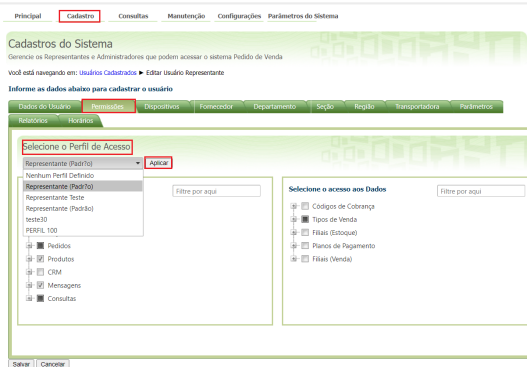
Principal Cadastro Consultas Manutenção Configurações Parâmetros do Sistema

Cadastros do Sistema

Gerencie os Representantes e Administradores que podem acessar o sistema Pedido de Venda

Você está navegando em: Usuários Cadastrados ► Editar Usuário Representante

Informe as dados abaixo para cadastrar o usuário

Dados do Usuário Permissões Dispositivos Fornecedor Departamento Seção Região Transportadora Parâmetros

Relatórios Horários

Selecione o Perfil de Acesso

Representante (Padr?o) Aplicar

Nenhum Perfil Definido
Representante (Padr?o)
Representante Teste
Representante (Padrão)
teste30
PERFIL 100

Filtre por aqui

Pedidos
Produtos
CRM
Mensagens
Consultas

Selecione o acesso aos Dados

Filtre por aqui

Códigos de Cobrança
Tipos de Venda
Filiais (Estoque)
Planos de Pagamento
Filiais (Venda)

Salvar Cancelar